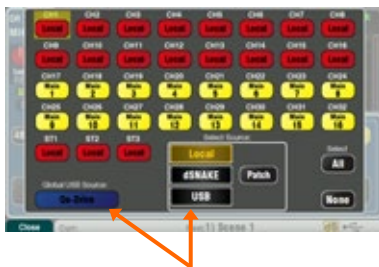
CH1 Local CH2 Local CH3 Local CH4 Local CH5 Local CH6 Local CH7 Local CH8 Local

CH9 Local CH10 Local CH11 Local CH12 Local CH13 Local CH14 Local CH15 Local CH16 Local

CH17 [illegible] CH18 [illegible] CH19 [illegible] CH20 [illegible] CH21 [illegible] CH22 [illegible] CH23 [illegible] CH24 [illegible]

CH25 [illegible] CH26 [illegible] CH27 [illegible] CH28 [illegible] CH29 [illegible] CH30 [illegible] CH31 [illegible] CH32 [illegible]

ST1 Local ST2 Local ST3 Local

Select Source

Local

dSNAKE

Patch

USB

Select

All

None

Global USB Source

On-Drive

Close

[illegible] Scene 1